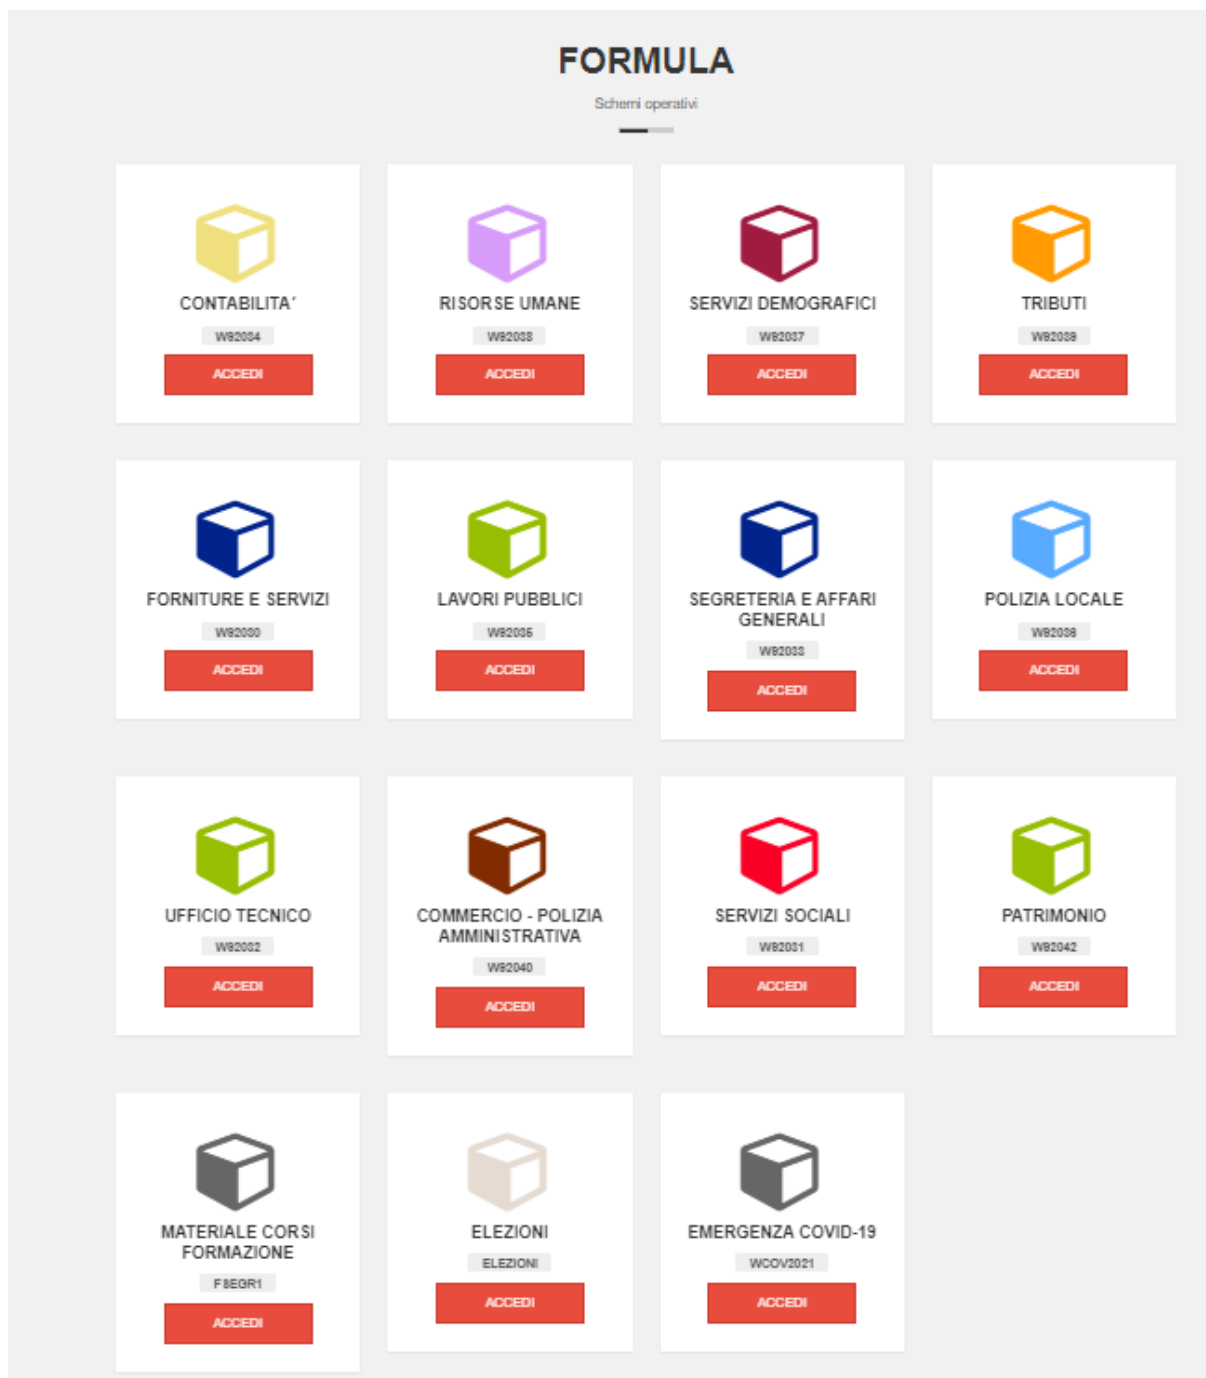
FORMULA

Schemi operativi

CONTABILITA'
W92034
ACCEDI

RISORSE UMANE
W92038
ACCEDI

SERVIZI DEMOGRAFICI
W92037
ACCEDI

TRIBUTI
W92039
ACCEDI

FORNITURE E SERVIZI
W92030
ACCEDI

LAVORI PUBBLICI
W92035
ACCEDI

SEGRETERIA E AFFARI GENERALI
W92033
ACCEDI

POLIZIA LOCALE
W92036
ACCEDI

UFFICIO TECNICO
W92032
ACCEDI

COMMERCIO - POLIZIA AMMINISTRATIVA
W92040
ACCEDI

SERVIZI SOCIALI
W92031
ACCEDI

PATRIMONIO
W92042
ACCEDI

MATERIALE CORSI FORMAZIONE
F8EGR1
ACCEDI

ELEZIONI
ELEZIONI
ACCEDI

EMERGENZA COVID-19
WCOV2021
ACCEDI